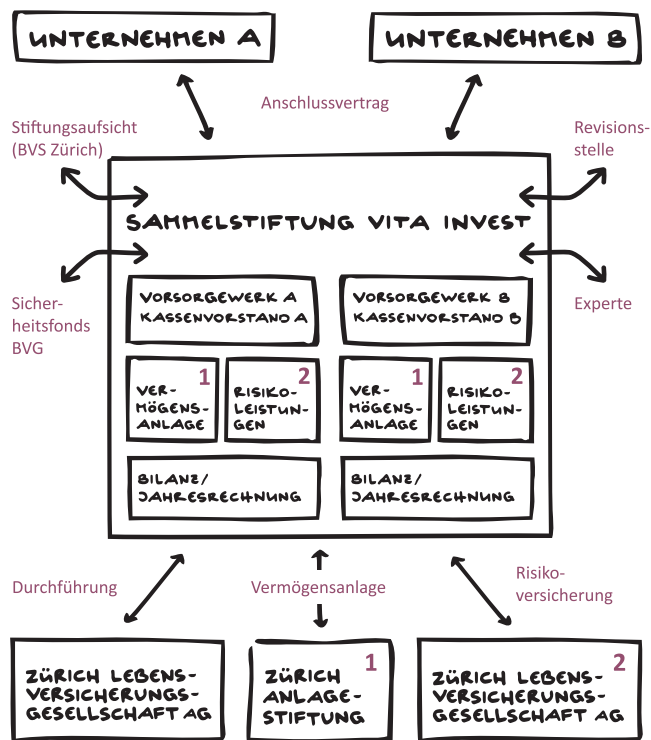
UNTERNEHMEN A

UNTERNEHMEN B

Anschlussvertrag

Stiftungsaufsicht (BVS Zürich)

Revisionsstelle

SAMMELSTIFTUNG VITA INVEST

Sicherheitsfonds BVG

Experte

VORSORGEWERK A
KASSENVORSTAND A

VORSORGEWERK B
KASSENVORSTAND B

1
VERMÖGENSANLAGE

2
RISIKOLEISTUNGEN

1
VERMÖGENSANLAGE

2
RISIKOLEISTUNGEN

BILANZ/
JAHRESRECHNUNG

BILANZ/
JAHRESRECHNUNG

Durchführung

Vermögensanlage

Risikoversicherung

ZÜRICH LEBENSVERSICHERUNGSGESELLSCHAFT AG

1
ZÜRICH ANLAGESTIFTUNG

2
ZÜRICH LEBENSVERSICHERUNGSGESELLSCHAFT AG